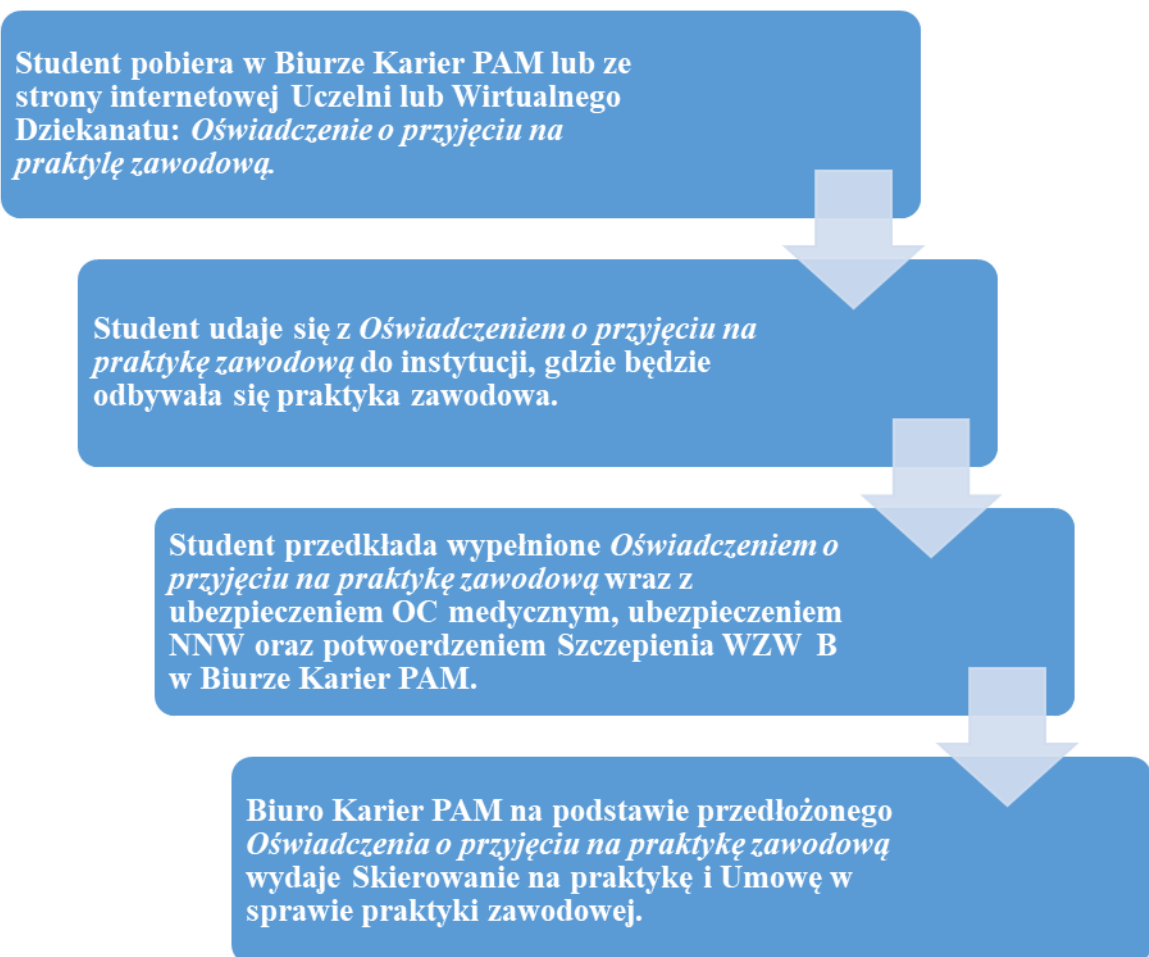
Student pobiera w Biurze Karier PAM lub ze strony internetowej Uczelni lub Wirtualnego Dziekanatu: *Oświadczenie o przyjęciu na praktylę zawodową.*

Student udaje się z *Oświadczeniem o przyjęciu na praktykę zawodową* do instytucji, gdzie będzie odbywała się praktyka zawodowa.

Student przedkłada wypełnione *Oświadczeniem o przyjęciu na praktykę zawodową* wraz z ubezpieczeniem OC medycznym, ubezpieczeniem NNW oraz potwoerdzeniem Szczepienia WZW B w Biurze Karier PAM.

Biuro Karier PAM na podstawie przedłożonego *Oświadczenia o przyjęciu na praktykę zawodową* wydaje Skierowanie na praktykę i Umowę w sprawie praktyki zawodowej.